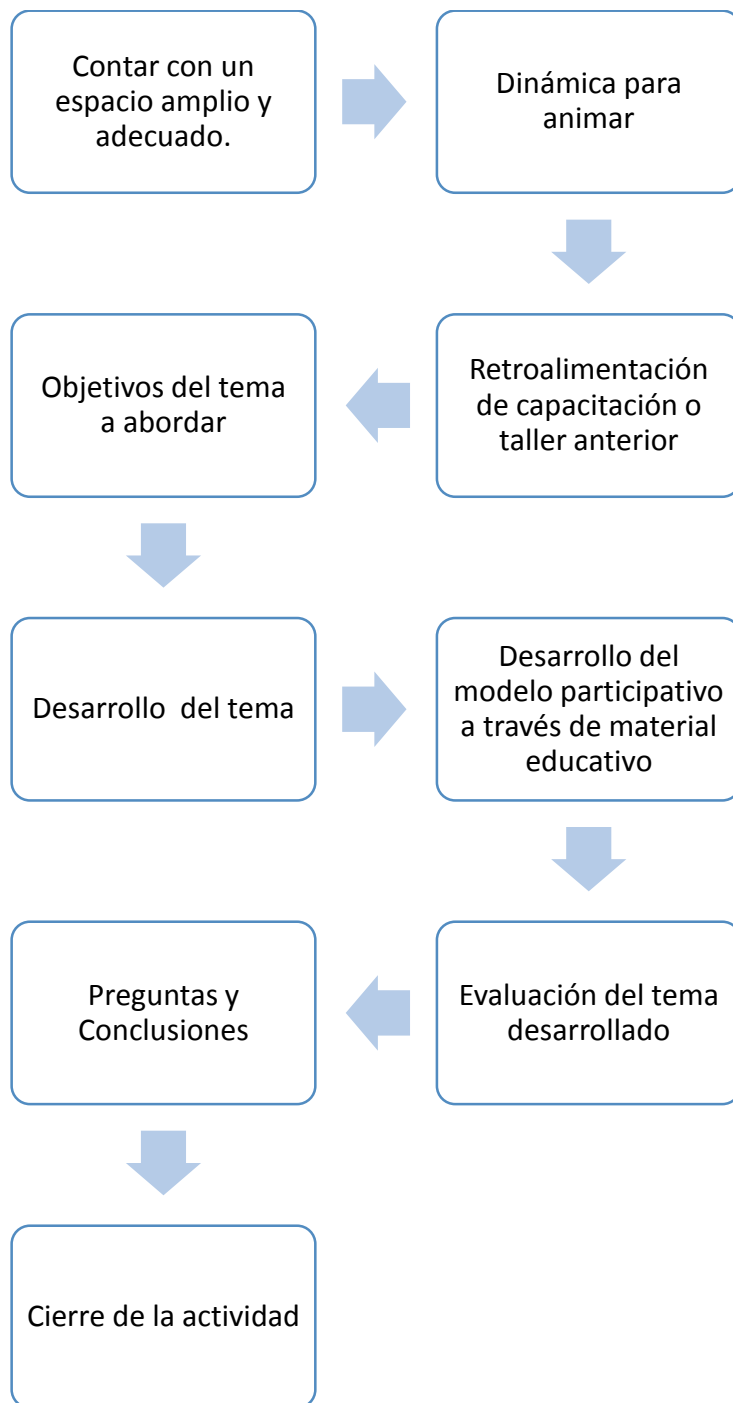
Contar con un espacio amplio y adecuado.

Dinámica para animar

Retroalimentación de capacitación o taller anterior

Objetivos del tema a abordar

Desarrollo del tema

Desarrollo del modelo participativo a través de material educativo

Evaluación del tema desarrollado

Preguntas y Conclusiones

Cierre de la actividad